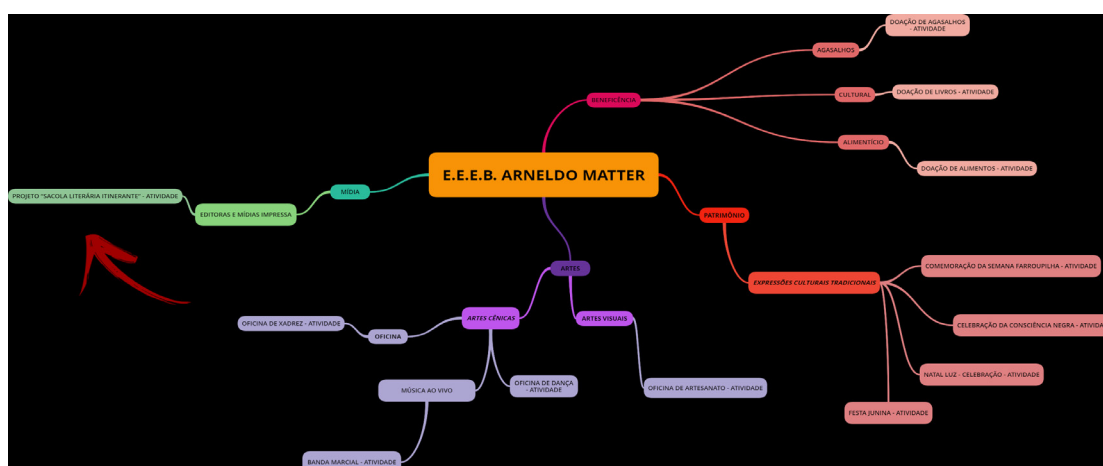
E.E.E.B. ARNELDO MATTER

BENEFICÊNCIA

AGASALHOS

DOAÇÃO DE AGASALHOS - ATIVIDADE

CULTURAL

DOAÇÃO DE LIVROS - ATIVIDADE

ALIMENTÍCIO

DOAÇÃO DE ALIMENTOS - ATIVIDADE

PATRIMÔNIO

EXPRESSÕES CULTURAIS TRADICIONAIS

COMEMORAÇÃO DA SEMANA FARROUPILHA - ATIVIDADE

CELEBRAÇÃO DA CONSCIÊNCIA NEGRA - ATIVID

NATAL LUZ - CELEBRAÇÃO - ATIVIDADE

FESTA JUNINA - ATIVIDADE

MÍDIA

EDITORAS E MÍDIAS IMPRESSA

PROJETO "SACOLA LITERÁRIA ITINERANTE" - ATIVIDADE

ARTES

ARTES CÊNICAS

OFICINA

OFICINA DE XADREZ - ATIVIDADE

MÚSICA AO VIVO

BANDA MARCIAL - ATIVIDADE

OFICINA DE DANÇA - ATIVIDADE

ARTES VISUAIS

OFICINA DE ARTESANATO - ATIVIDADE